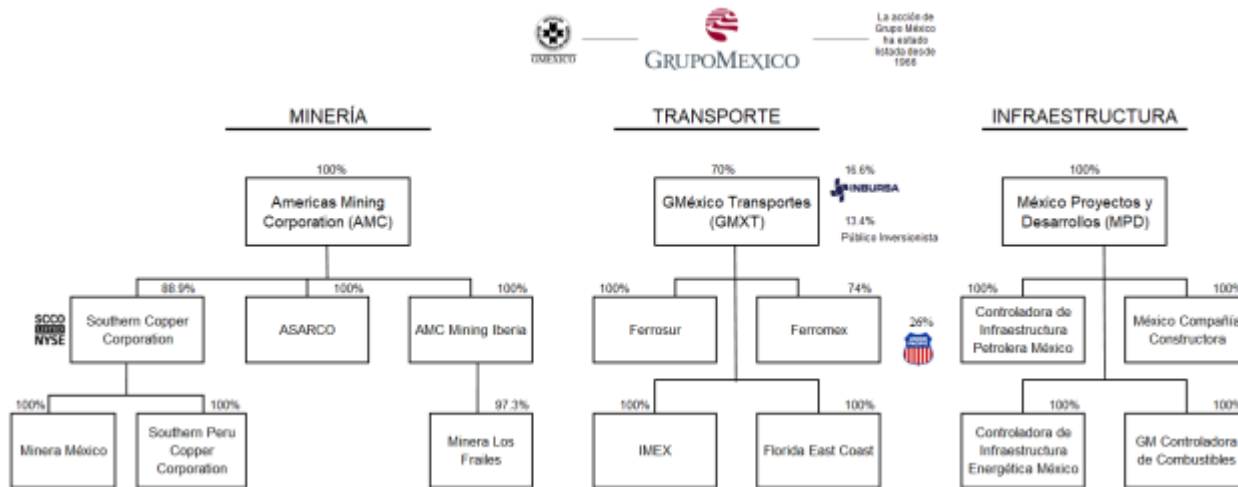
GMEXICO

GRUPOMEXICO

La acción de Grupo México ha estado listada desde 1966

MINERÍA

100%

Americas Mining Corporation (AMC)

88.9%

SCCO NYSE

Southern Copper Corporation

100%

ASARCO

100%

AMC Mining Iberia

100%

Minera México

100%

Southern Peru Copper Corporation

97.3%

Minera Los Frailes

TRANSPORTE

70%

GMéxico Transportes (GMXT)

16.6%

INBURSA

13.4%

Público Inversionista

100%

Ferrosur

74%

Ferromex

26%

100%

IMEX

100%

Florida East Coast

INFRAESTRUCTURA

100%

México Proyectos y Desarrollos (MPD)

100%

Controladora de Infraestructura Petrolera México

100%

México Compañía Constructora

100%

Controladora de Infraestructura Energética México

100%

GM Controladora de Combustibles